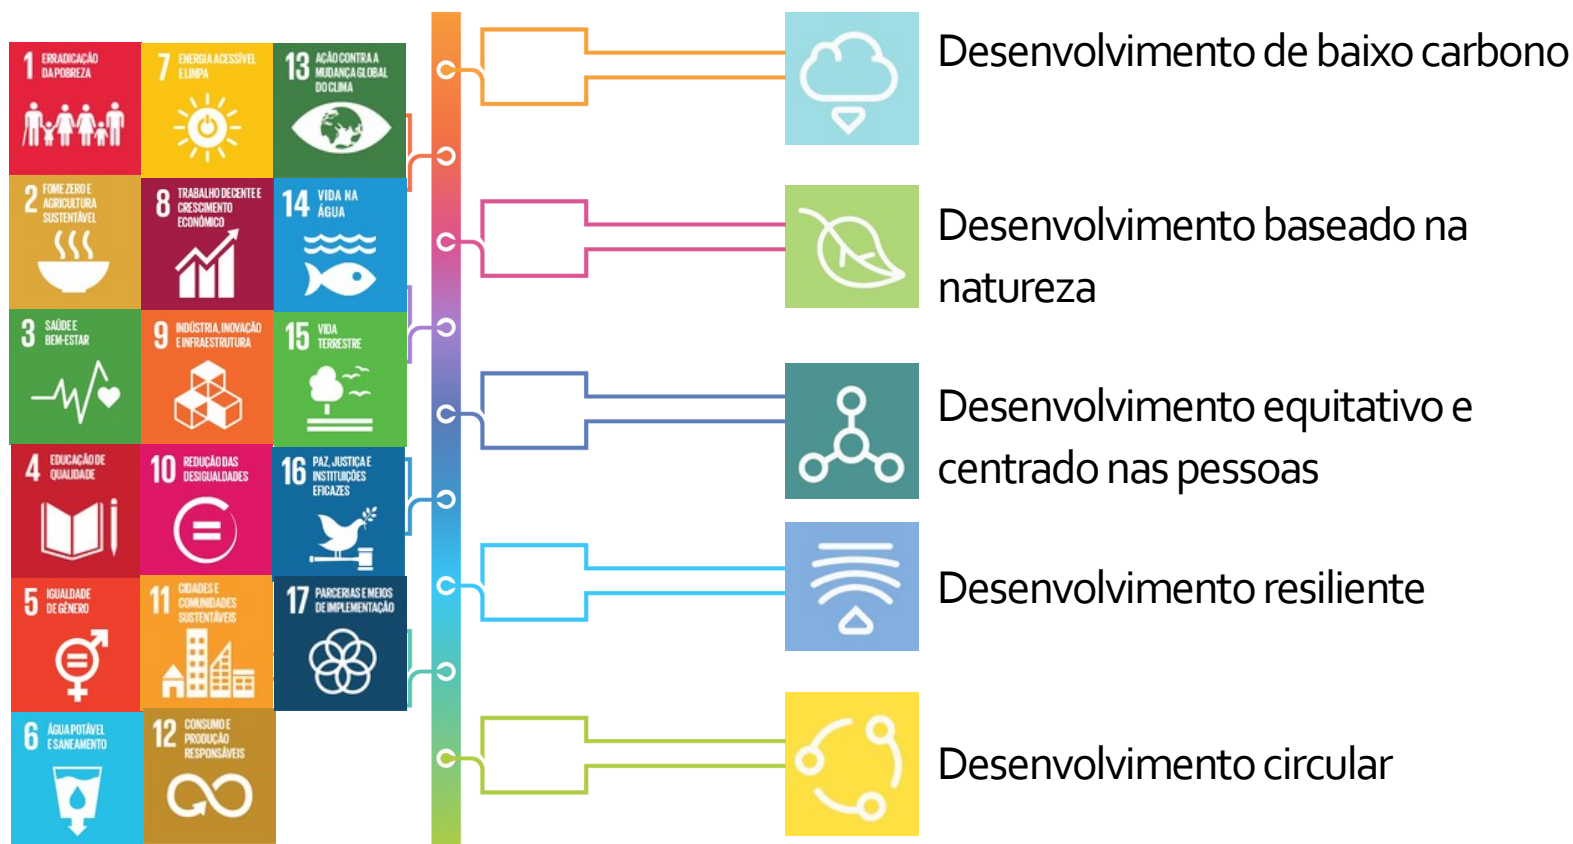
1 ERRADICAÇÃO DA POBREZA

7 ENERGIA ACESSÍVEL E LIMPA

13 AÇÃO CONTRA A MUDANÇA GLOBAL DO CLIMA

2 FOME ZERO E AGRICULTURA SUSTENTÁVEL

8 TRABALHO DECENTE E CRESCIMENTO ECONÔMICO

14 VIDA NA ÁGUA

3 SAÚDE E BEM-ESTAR

9 INDÚSTRIA, INOVAÇÃO E INFRAESTRUTURA

15 VIDA TERRESTRE

4 EDUCAÇÃO DE QUALIDADE

10 REDUÇÃO DAS DESIGUALDADES

16 PAZ, JUSTIÇA E INSTITUIÇÕES EFICAZES

5 IGUALDADE DE GÊNERO

11 CIDADES E COMUNIDADES SUSTENTÁVEIS

17 PARCERIAS E MEIOS DE IMPLEMENTAÇÃO

6 ÁGUA POTÁVEL E SANEAMENTO

12 CONSUMO E PRODUÇÃO RESPONSÁVEIS

Desenvolvimento de baixo carbono

Desenvolvimento baseado na natureza

Desenvolvimento equitativo e centrado nas pessoas

Desenvolvimento resiliente

Desenvolvimento circular